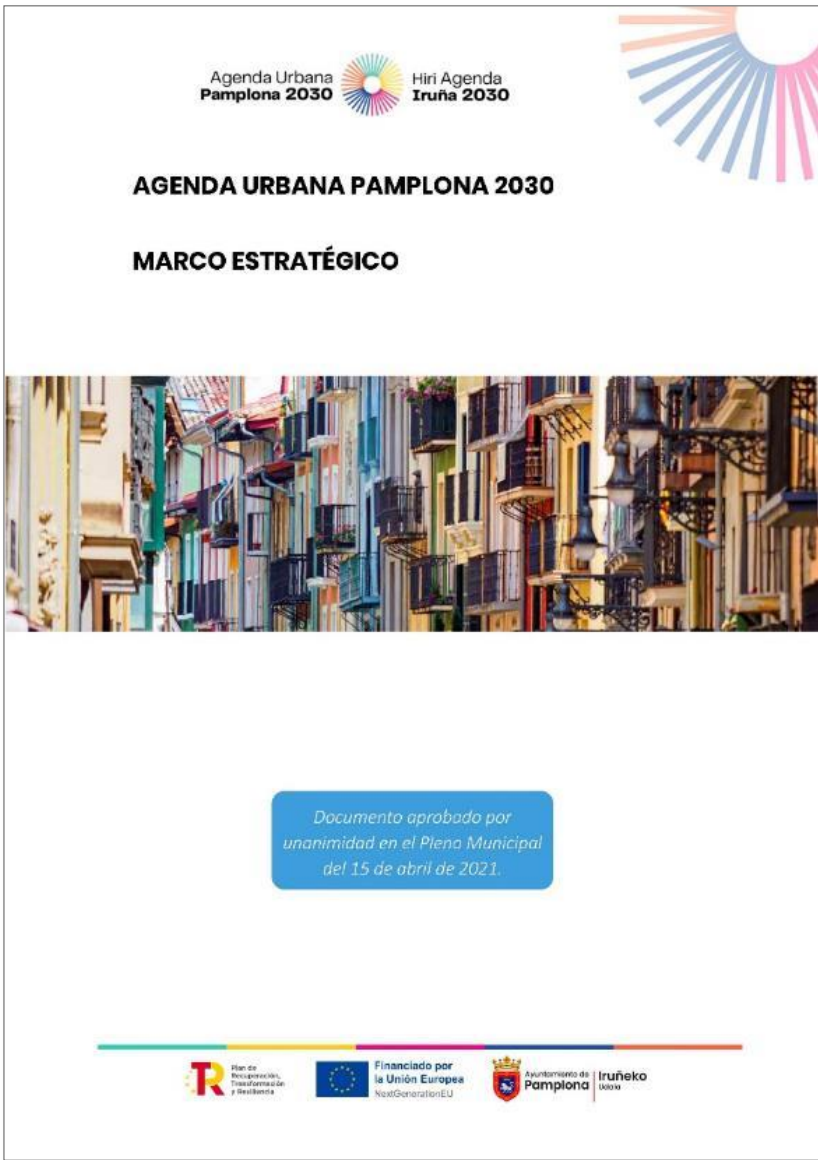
Agenda Urbana
Pamplona 2030

Hiri Agenda
Iruña 2030

AGENDA URBANA PAMPLONA 2030

MARCO ESTRATÉGICO

Documento aprobado por unanimidad en el Pleno Municipal del 15 de abril de 2021.

Plan de Recuperación, Transformación y Resiliencia

Financiado por la Unión Europea
NextGenerationEU

Ayuntamiento de Pamplona | Iruñeko Udala